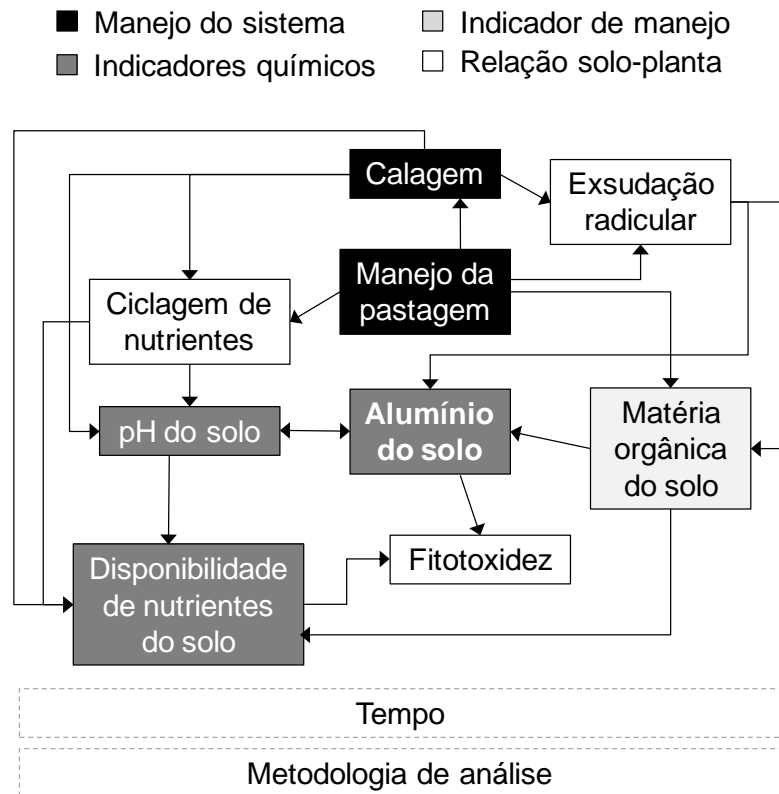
Manejo do sistema
Indicador de manejo
Indicadores químicos
Relação solo-planta

Calagem
Exsudação radicular
Manejo da pastagem
Ciclagem de nutrientes
pH do solo
Alumínio do solo
Matéria orgânica do solo
Fitotoxidez
Disponibilidade de nutrientes do solo

Tempo

Metodologia de análise